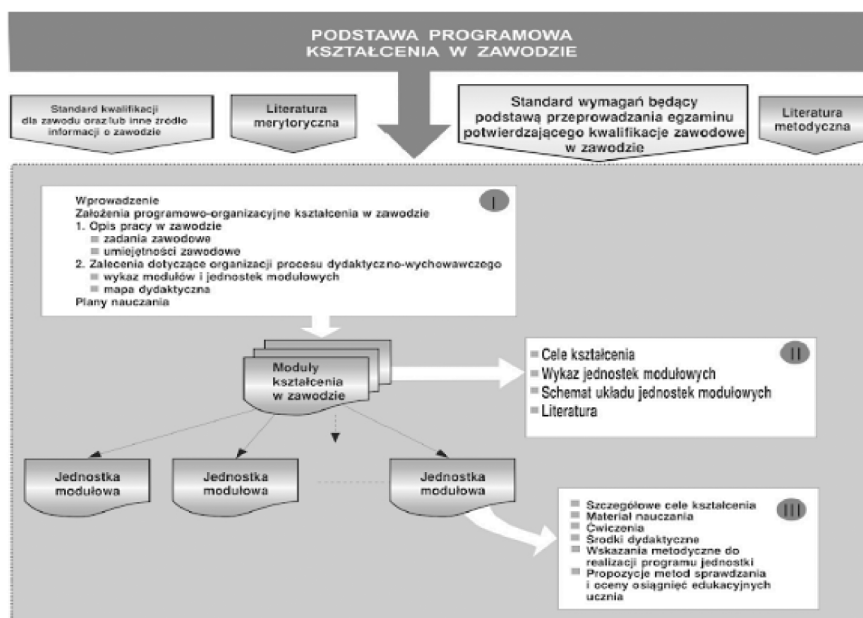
PODSTAWA PROGRAMOWA KSZTAŁCENIA W ZAWODZIE

Standard kwalifikacji dla zawodu oraz/lub inne źródło informacji o zawodzie

Literatura merytoryczna

Standard wymagań będący podstawą przeprowadzania egzaminu potwierdzającego kwalifikacje zawodowe w zawodzie

Literatura metodyczna

Wprowadzenie
Założenia programowo-organizacyjne kształcenia w zawodzie
1. Opis pracy w zawodzie
▪ zadania zawodowe
▪ umiejętności zawodowe
2. Zalecenia dotyczące organizacji procesu dydaktyczno-wychowawczego
▪ wykaz modułów i jednostek modułowych
▪ mapa dydaktyczna
Plany nauczania

I

Moduły kształcenia w zawodzie

▪ Cele kształcenia
▪ Wykaz jednostek modułowych
▪ Schemat układu jednostek modułowych
▪ Literatura

II

Jednostka modułowa

Jednostka modułowa

Jednostka modułowa

▪ Szczegółowe cele kształcenia
▪ Materiał nauczania
▪ Ćwiczenia
▪ Środki dydaktyczne
▪ Wskazania metodyczne do realizacji programu jednostki
▪ Propozycje metod sprawdzania i oceny osiągnięć edukacyjnych ucznia

III